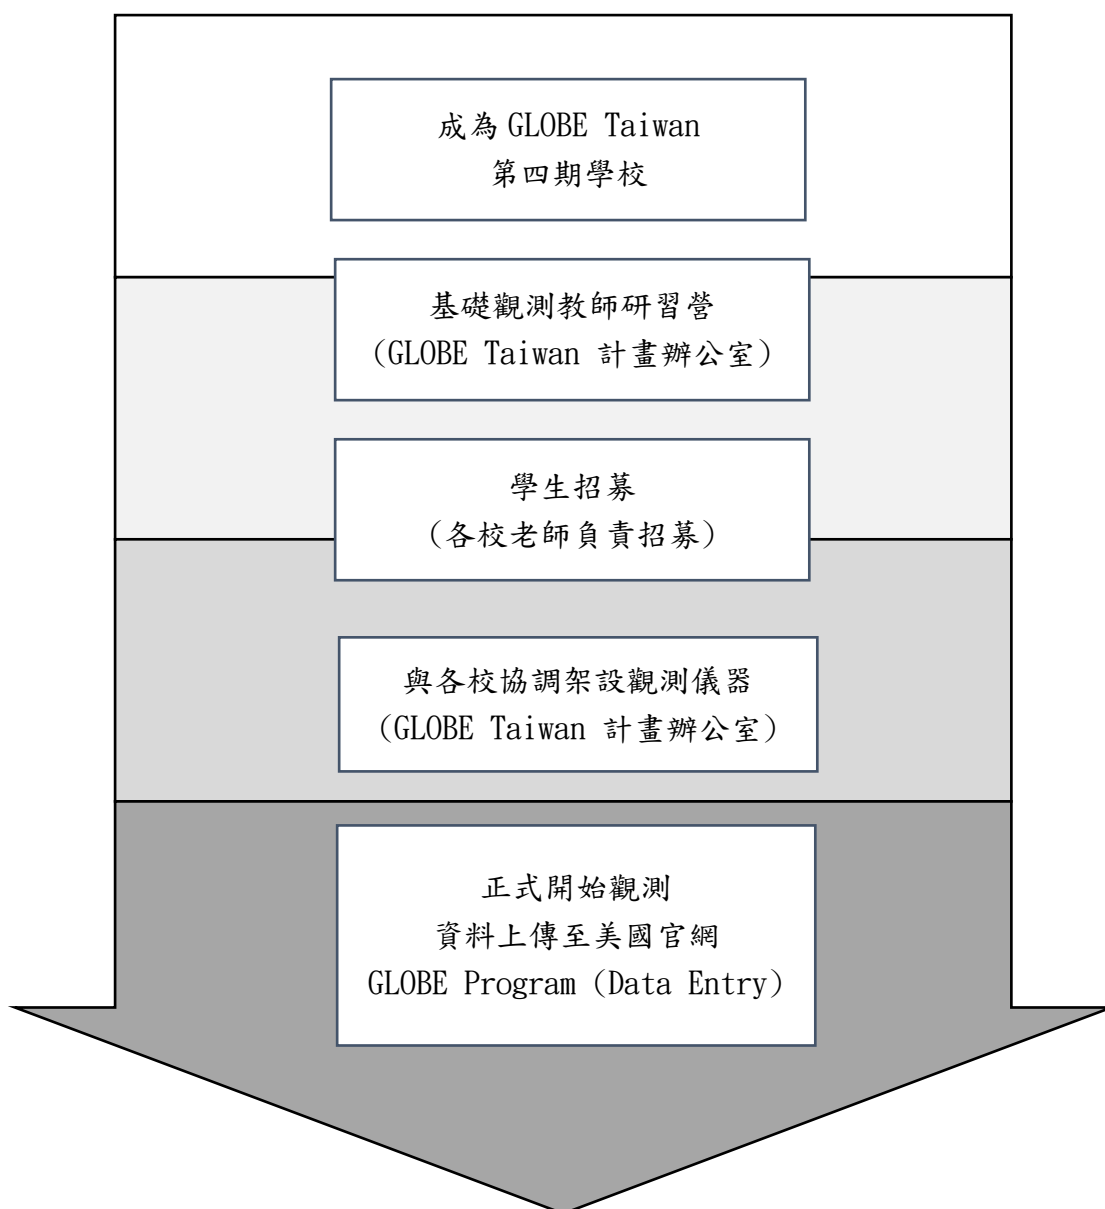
成為 GLOBE Taiwan
第四期學校

基礎觀測教師研習營
(GLOBE Taiwan 計畫辦公室)

學生招募
(各校老師負責招募)

與各校協調架設觀測儀器
(GLOBE Taiwan 計畫辦公室)

正式開始觀測
資料上傳至美國官網
GLOBE Program (Data Entry)